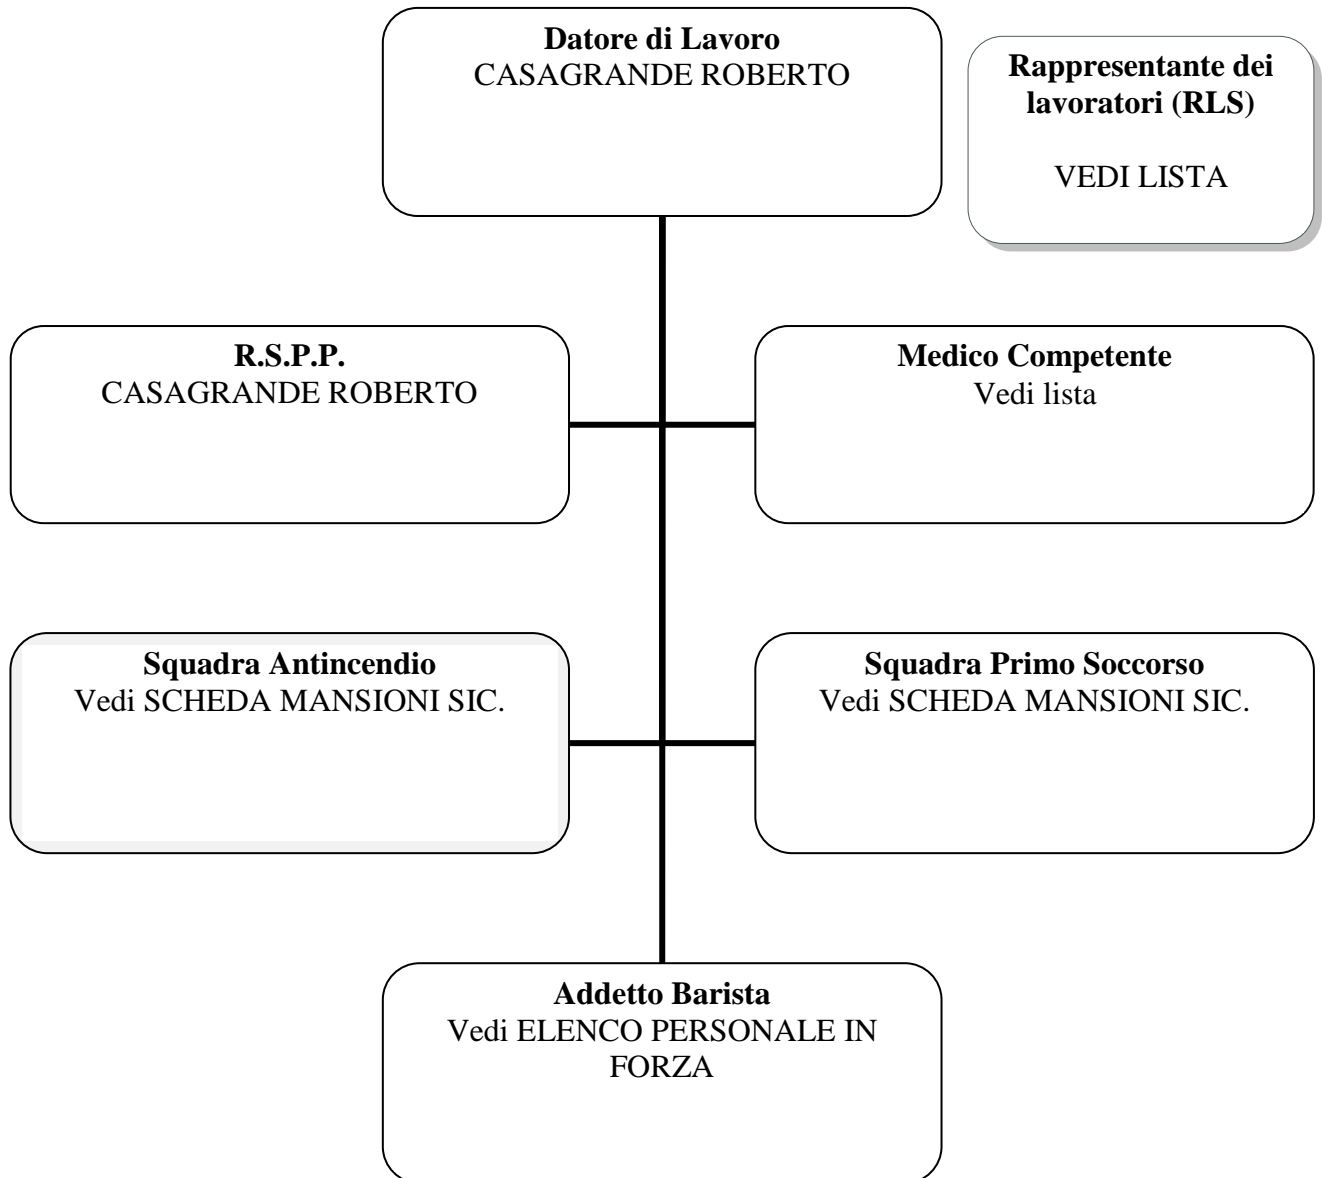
**Datore di Lavoro**
CASAGRANDE ROBERTO

**Rappresentante dei lavoratori (RLS)**

VEDI LISTA

**R.S.P.P.**
CASAGRANDE ROBERTO

**Medico Competente**
Vedi lista

**Squadra Antincendio**
Vedi SCHEDA MANSIONI SIC.

**Squadra Primo Soccorso**
Vedi SCHEDA MANSIONI SIC.

**Addetto Barista**
Vedi ELENCO PERSONALE IN FORZA